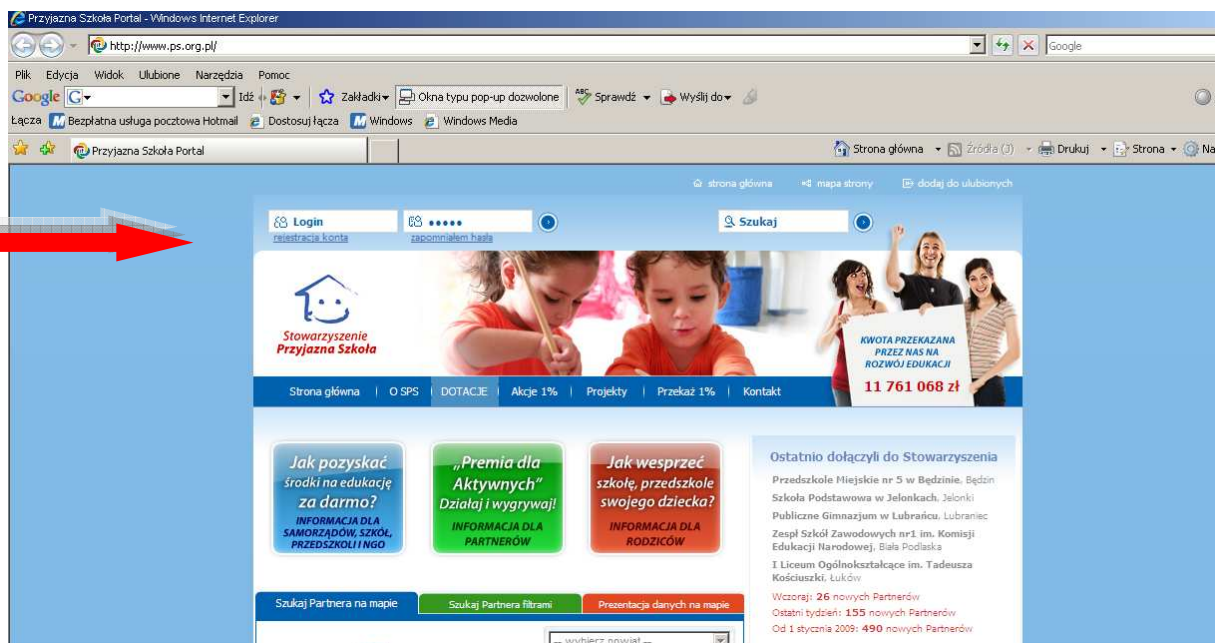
Przyjazna Szkoła Portal - Windows Internet Explorer

http://www.ps.org.pl/

Google

Plik Edycja Widok Ulubione Narzędzia Pomoc

Google G Idź Zakładki Okna typu pop-up dozwolone Sprawdź Wyślij do

Łącza Bezpłatna usługa pocztowa Hotmail Dostosuj łącza Windows Windows Media

Przyjazna Szkoła Portal

Strona główna Źródła (J) Drukuj Strona Na

strona główna mapa strony dodaj do ulubionych

Login
rejestracja konta

•••••
zapomniałem hasła

Szukaj

Stowarzyszenie
Przyjazna Szkoła

KWOTA PRZEKAZANA PRZEZ NAS NA ROZWÓJ EDUKACJI
11 761 068 zł

Strona główna | O SPS | DOTACJE | Akcje 1% | Projekty | Przekaż 1% | Kontakt

Jak pozyskać środki na edukację za darmo?
INFORMACJA DLA SAMORZĄDÓW, SZKÓŁ, PRZEDSZKOLI I NGO

„Premia dla Aktywnych"
Działaj i wygrywaj!
INFORMACJA DLA PARTNERÓW

Jak wesprzeć szkołę, przedszkole swojego dziecka?
INFORMACJA DLA RODZICÓW

Ostatnio dołączyli do Stowarzyszenia

Przedszkole Miejskie nr 5 w Będzinie, Będzin
Szkoła Podstawowa w Jelonkach, Jelonki
Publiczne Gimnazjum w Lubrańcu, Lubraniec
Zespł Szkół Zawodowych nr1 im. Komisji Edukacji Narodowej, Biała Podlaska
I Liceum Ogólnokształcące im. Tadeusza Kościuszki, Łuków

Wczoraj: 26 nowych Partnerów
Ostatni tydzień: 155 nowych Partnerów
Od 1 stycznia 2009: 490 nowych Partnerów

Szukaj Partnera na mapie
Szukaj Partnera filtrami
Prezentacja danych na mapie

-- wybierz powiat --